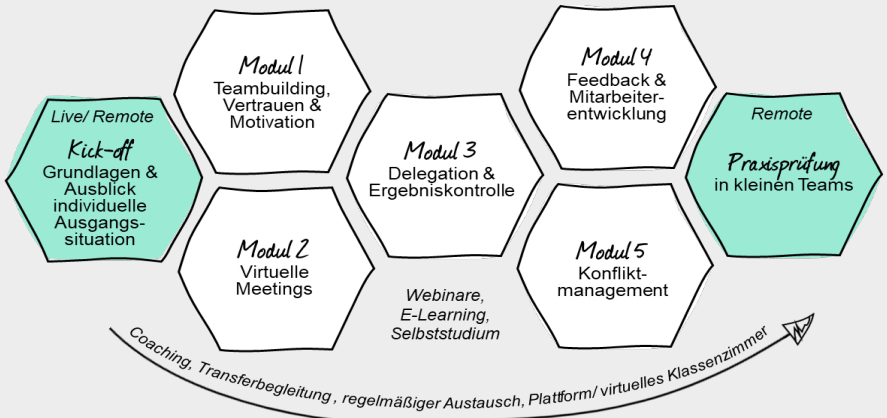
Live/ Remote

Kick-off
Grundlagen & Ausblick individuelle Ausgangssituation

Modul 1
Teambuilding, Vertrauen & Motivation

Modul 2
Virtuelle Meetings

Modul 3
Delegation & Ergebniskontrolle

Webinare, E-Learning, Selbststudium

Modul 4
Feedback & Mitarbeiterentwicklung

Modul 5
Konfliktmanagement

Remote

Praxisprüfung
in kleinen Teams

Coaching, Transferbegleitung , regelmäßiger Austausch, Plattform/ virtuelles Klassenzimmer